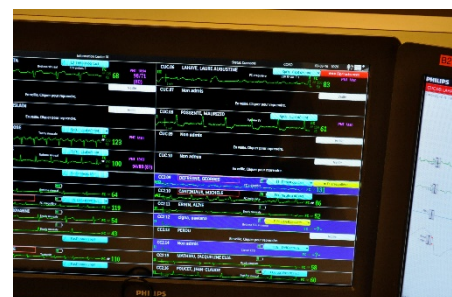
CUC06 LAHAYE, LAURE AUGUSTINE
68
83
CUC07 Non admis
CUC08 FOSSENTE, MAURIZIO
123
61
100
CUC10 Non admis
CC110 DETREMME, GEORGES
CC111 GANZINAUX, MICHELE
CC112 ERWIN, AZNE
CC113 Dipo, sabine
CC114 PEROU
CC116 Non admis
CC117 GANDAUD, JACQUELINE
CC118 PEUCET, JEAN CLAUDE
110
PHILIPS
PHILIPS